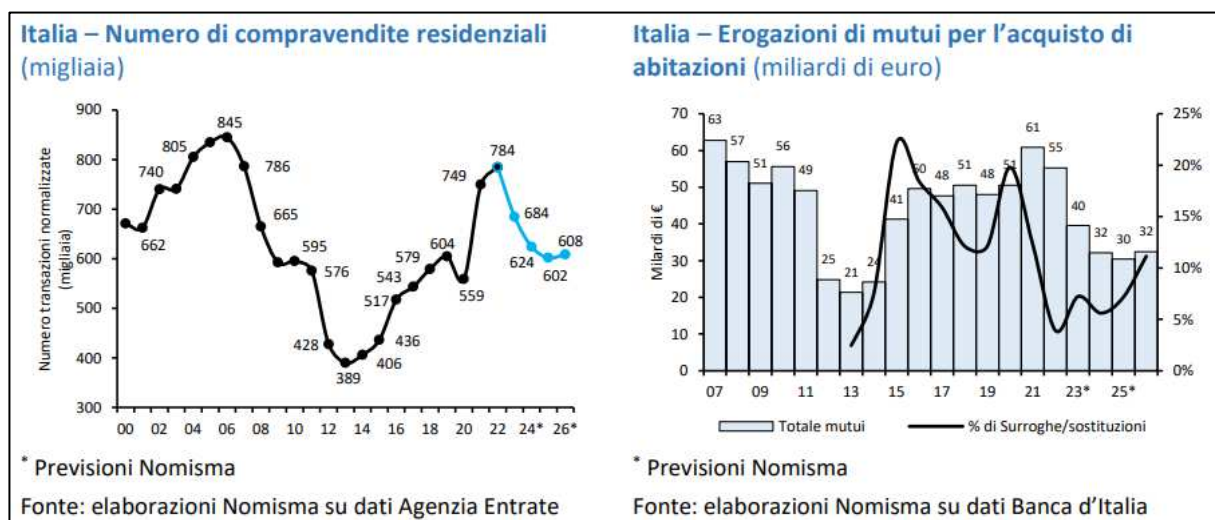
Italia – Numero di compravendite residenziali (migliaia)

Numero transazioni normalizzate (migliaia)

900, 800, 700, 600, 500, 400, 300

670, 662, 740, 740, 805, 835, 845, 786, 665, 592, 595, 576, 428, 389, 406, 436, 517, 543, 579, 604, 559, 749, 784, 684, 624, 602, 608

00, 02, 04, 06, 08, 10, 12, 14, 16, 18, 20, 22, 24*, 26*

* Previsioni Nomisma

Fonte: elaborazioni Nomisma su dati Agenzia Entrate

Italia – Erogazioni di mutui per l'acquisto di abitazioni (miliardi di euro)

Miliardi di €

70, 60, 50, 40, 30, 20, 10, 0

25%, 20%, 15%, 10%, 5%, 0%

63, 57, 51, 56, 49, 25, 21, 24, 41, 50, 48, 51, 48, 51, 61, 55, 40, 32, 30, 32

07, 09, 11, 13, 15, 17, 19, 21, 23*, 25*

Totale mutui    % di Surroghe/sostituzioni

* Previsioni Nomisma

Fonte: elaborazioni Nomisma su dati Banca d'Italia